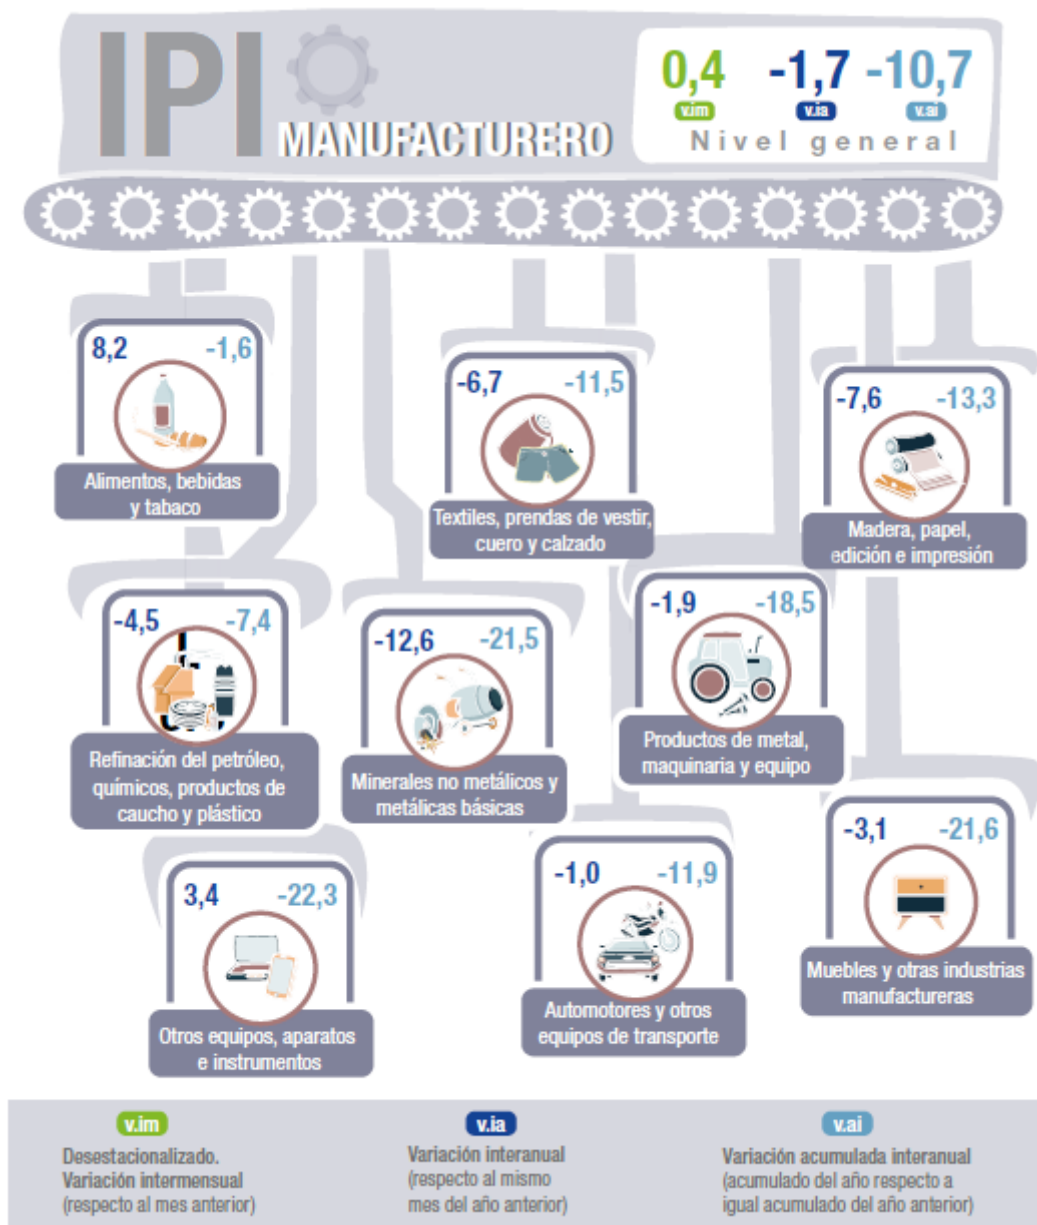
IPI MANUFACTURERO

0,4 v.im
-1,7 v.ia
-10,7 v.ai
Nivel general

8,2 -1,6
Alimentos, bebidas y tabaco

-6,7 -11,5
Textiles, prendas de vestir, cuero y calzado

-7,6 -13,3
Madera, papel, edición e impresión

-4,5 -7,4
Refinación del petróleo, químicos, productos de caucho y plástico

-12,6 -21,5
Minerales no metálicos y metálicas básicas

-1,9 -18,5
Productos de metal, maquinaria y equipo

-3,1 -21,6
Muebles y otras industrias manufactureras

3,4 -22,3
Otros equipos, aparatos e instrumentos

-1,0 -11,9
Automotores y otros equipos de transporte

v.im
Desestacionalizado. Variación intermensual (respecto al mes anterior)

v.ia
Variación interanual (respecto al mismo mes del año anterior)

v.ai
Variación acumulada interanual (acumulado del año respecto a igual acumulado del año anterior)